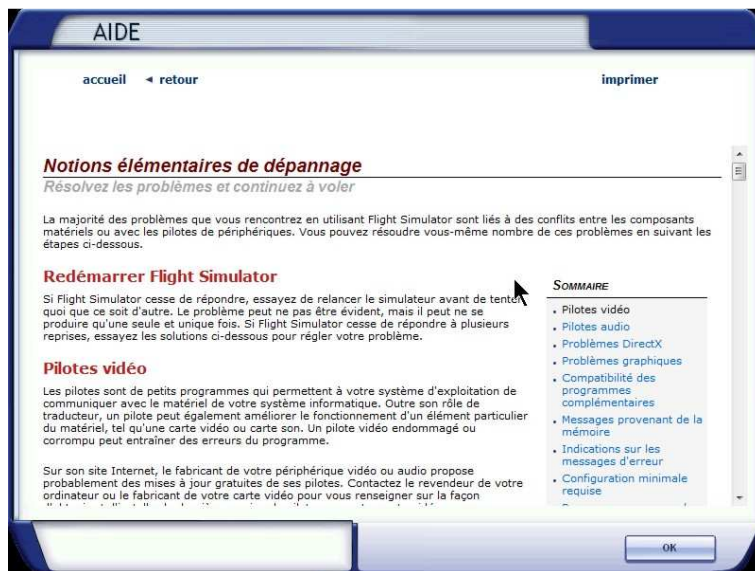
AIDE

accueil ◄ retour

imprimer

Notions élémentaires de dépannage

Résolvez les problèmes et continuez à voler

La majorité des problèmes que vous rencontrez en utilisant Flight Simulator sont liés à des conflits entre les composants matériels ou avec les pilotes de périphériques. Vous pouvez résoudre vous-même nombre de ces problèmes en suivant les étapes ci-dessous.

Redémarrer Flight Simulator

Si Flight Simulator cesse de répondre, essayez de relancer le simulateur avant de tenter quoi que ce soit d'autre. Le problème peut ne pas être évident, mais il peut ne se produire qu'une seule et unique fois. Si Flight Simulator cesse de répondre à plusieurs reprises, essayez les solutions ci-dessous pour régler votre problème.

Pilotes vidéo

Les pilotes sont de petits programmes qui permettent à votre système d'exploitation de communiquer avec le matériel de votre système informatique. Outre son rôle de traducteur, un pilote peut également améliorer le fonctionnement d'un élément particulier du matériel, tel qu'une carte vidéo ou carte son. Un pilote vidéo endommagé ou corrompu peut entraîner des erreurs du programme.

Sur son site Internet, le fabricant de votre périphérique vidéo ou audio propose probablement des mises à jour gratuites de ses pilotes. Contactez le revendeur de votre ordinateur ou le fabricant de votre carte vidéo pour vous renseigner sur la façon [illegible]

SOMMAIRE
• Pilotes vidéo
• Pilotes audio
• Problèmes DirectX
• Problèmes graphiques
• Compatibilité des programmes complémentaires
• Messages provenant de la mémoire
• Indications sur les messages d'erreur
• Configuration minimale requise
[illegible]

OK